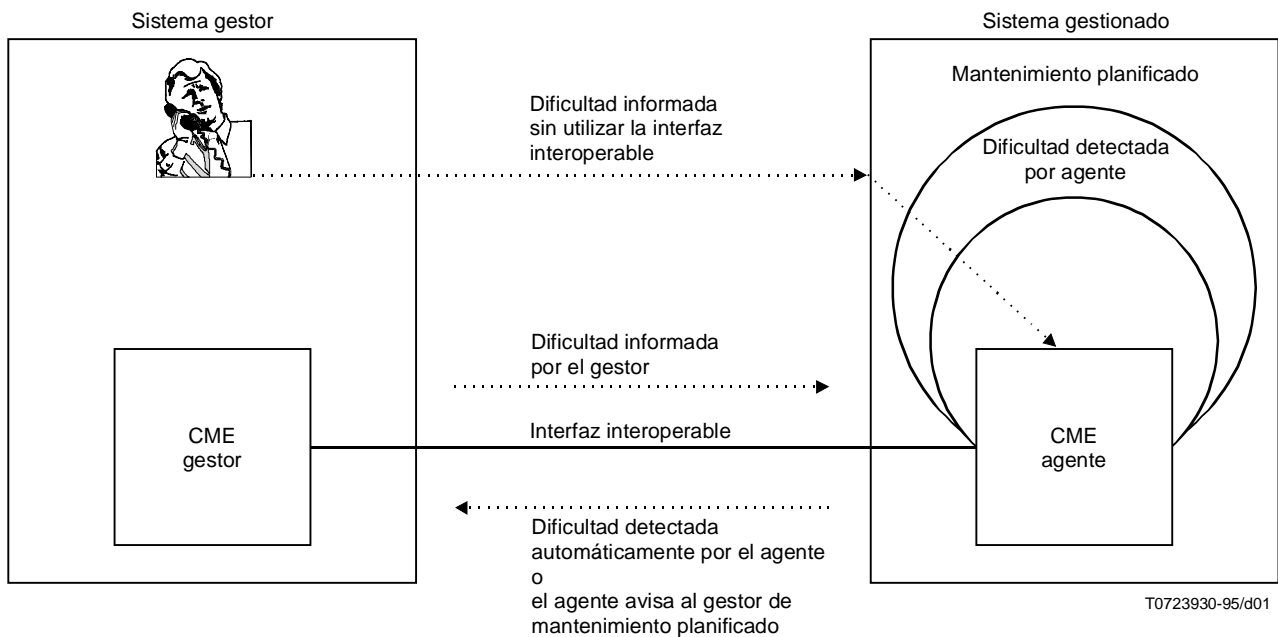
Sistema gestor

Sistema gestionado

Mantenimiento planificado

Dificultad informada sin utilizar la interfaz interoperable

Dificultad detectada por agente

Dificultad informada por el gestor

CME gestor

Interfaz interoperable

CME agente

Dificultad detectada automáticamente por el agente
o
el agente avisa al gestor de mantenimiento planificado

T0723930-95/d01